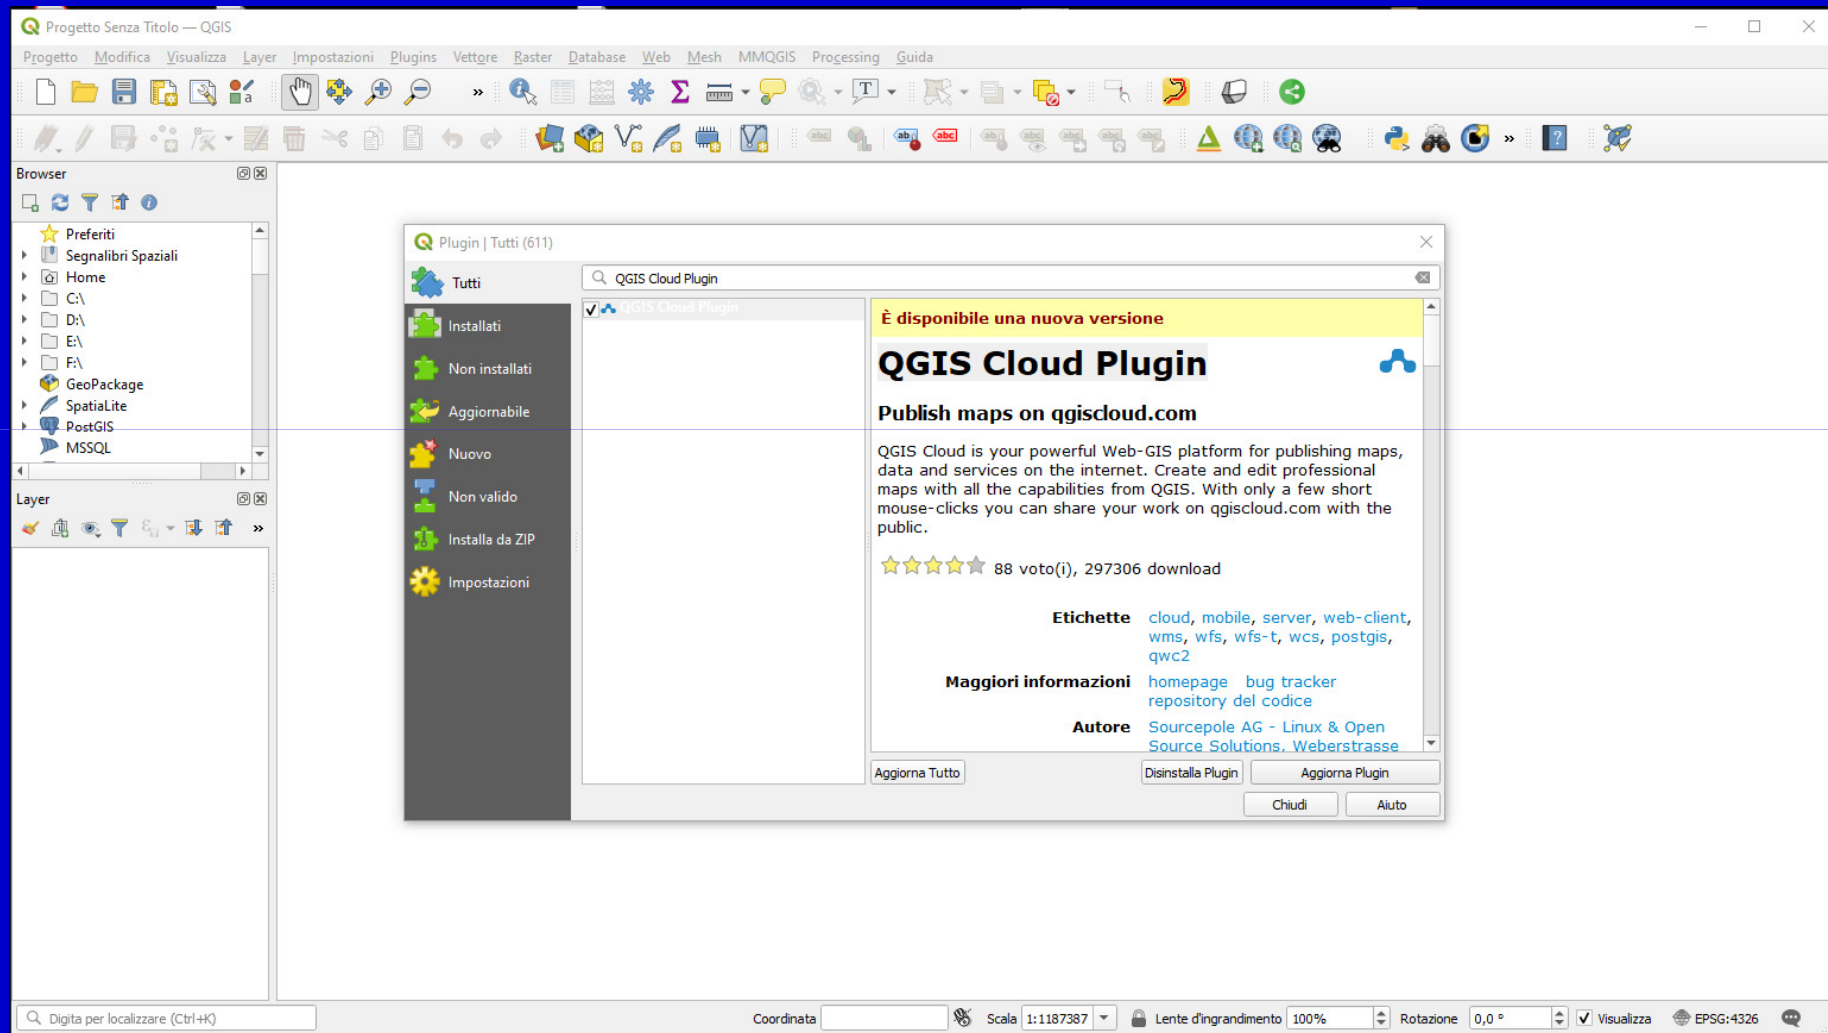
Progetto Senza Titolo — QGIS

Progetto Modifica Visualizza Layer Impostazioni Plugins Vettore Raster Database Web Mesh MMQGIS Processing Guida

Browser

Preferiti
Segnalibri Spaziali
Home
C:\
D:\
E:\
F:\
GeoPackage
SpatiaLite
PostGIS
MSSQL

Layer

Plugin | Tutti (611)

Tutti
Installati
Non installati
Aggiornabile
Nuovo
Non valido
Installa da ZIP
Impostazioni

QGIS Cloud Plugin

QGIS Cloud Plugin

È disponibile una nuova versione

QGIS Cloud Plugin

Publish maps on qgiscloud.com

QGIS Cloud is your powerful Web-GIS platform for publishing maps, data and services on the internet. Create and edit professional maps with all the capabilities from QGIS. With only a few short mouse-clicks you can share your work on qgiscloud.com with the public.

88 voto(i), 297306 download

Etichette cloud, mobile, server, web-client, wms, wfs, wfs-t, wcs, postgis, qwc2

Maggiori informazioni homepage bug tracker repository del codice

Autore Sourcepole AG - Linux & Open Source Solutions, Weberstrasse

Aggiorna Tutto
Disinstalla Plugin
Aggiorna Plugin
Chiudi
Aiuto

Digita per localizzare (Ctrl+K)
Coordinata
Scala 1:1187387
Lente d'ingrandimento 100%
Rotazione 0,0 °
Visualizza
EPSG:4326